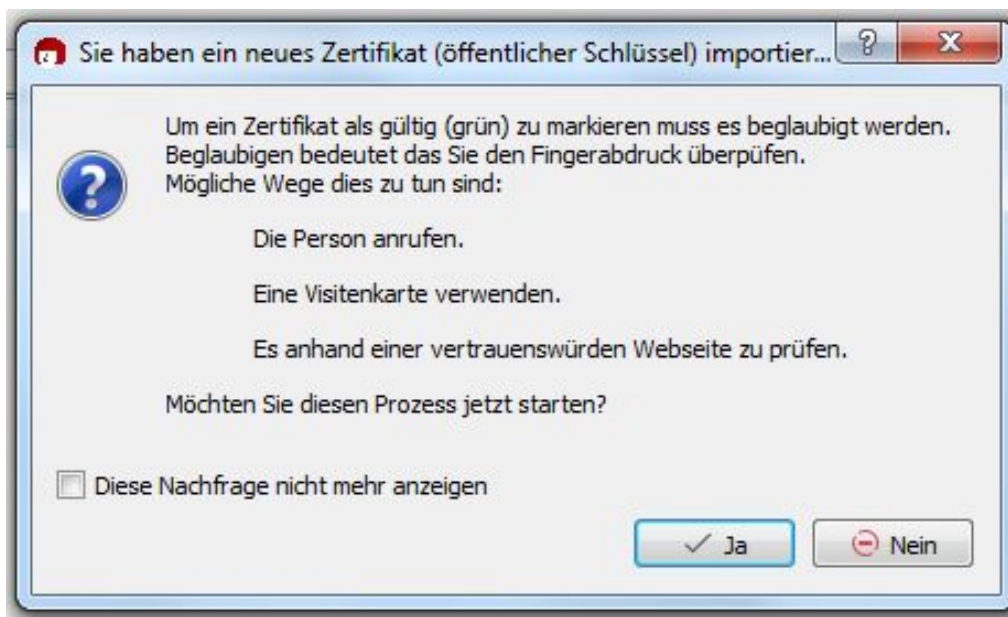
Sie haben ein neues Zertifikat (öffentlicher Schlüssel) importier...

?

X

Um ein Zertifikat als gültig (grün) zu markieren muss es beglaubigt werden. Beglaubigen bedeutet das Sie den Fingerabdruck überpüfen. Mögliche Wege dies zu tun sind:

Die Person anrufen.

Eine Visitenkarte verwenden.

Es anhand einer vertrauenswürden Webseite zu prüfen.

Möchten Sie diesen Prozess jetzt starten?

Diese Nachfrage nicht mehr anzeigen

Ja

Nein